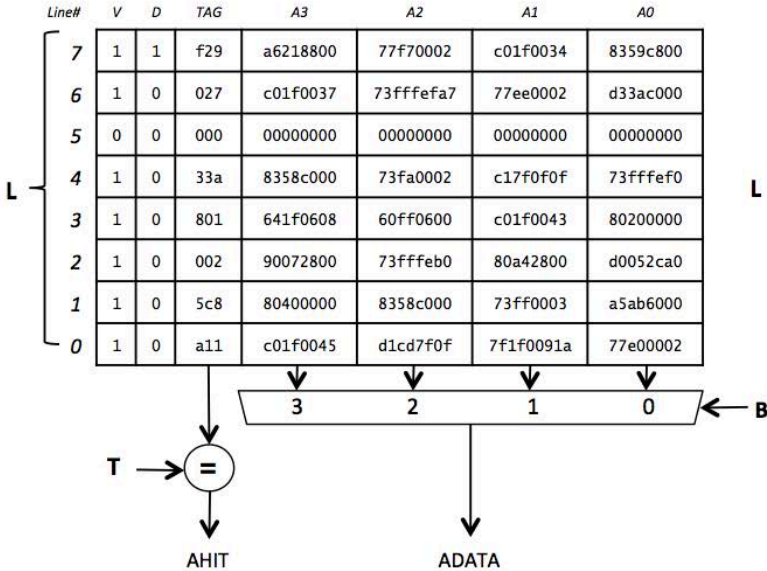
| Line# | V | D | TAG | A3 | A2 | A1 | A0 |
|---|---|---|---|---|---|---|---|
| 7 | 1 | 1 | f29 | a6218800 | 77f70002 | c01f0034 | 8359c800 |
| 6 | 1 | 0 | 027 | c01f0037 | 73fffefa7 | 77ee0002 | d33ac000 |
| 5 | 0 | 0 | 000 | 00000000 | 00000000 | 00000000 | 00000000 |
| 4 | 1 | 0 | 33a | 8358c000 | 73fa0002 | c17f0f0f | 73fffef0 |
| 3 | 1 | 0 | 801 | 641f0608 | 60ff0600 | c01f0043 | 80200000 |
| 2 | 1 | 0 | 002 | 90072800 | 73fffeb0 | 80a42800 | d0052ca0 |
| 1 | 1 | 0 | 5c8 | 80400000 | 8358c000 | 73ff0003 | a5ab6000 |
| 0 | 1 | 0 | a11 | c01f0045 | d1cd7f0f | 7f1f0091a | 77e00002 |

L

L

3 2 1 0

B

T

=

AHIT

ADATA